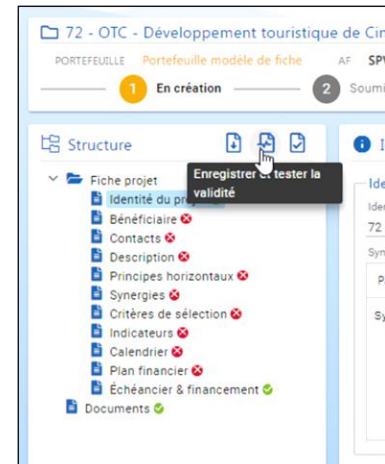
72 - OTC - Développement touristique de Cin

PORTEFEUILLE Portefeuille modèle de fiche AF SPV

1 En création

2 Soumi

Structure

Enregistrer et tester la validité

Fiche projet
Identité du proje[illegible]
Bénéficiaire
Contacts
Description
Principes horizontaux
Synergies
Critères de sélection
Indicateurs
Calendrier
Plan financier
Échéancier & financement
Documents

Ide
Ider
72
Syn
Sy